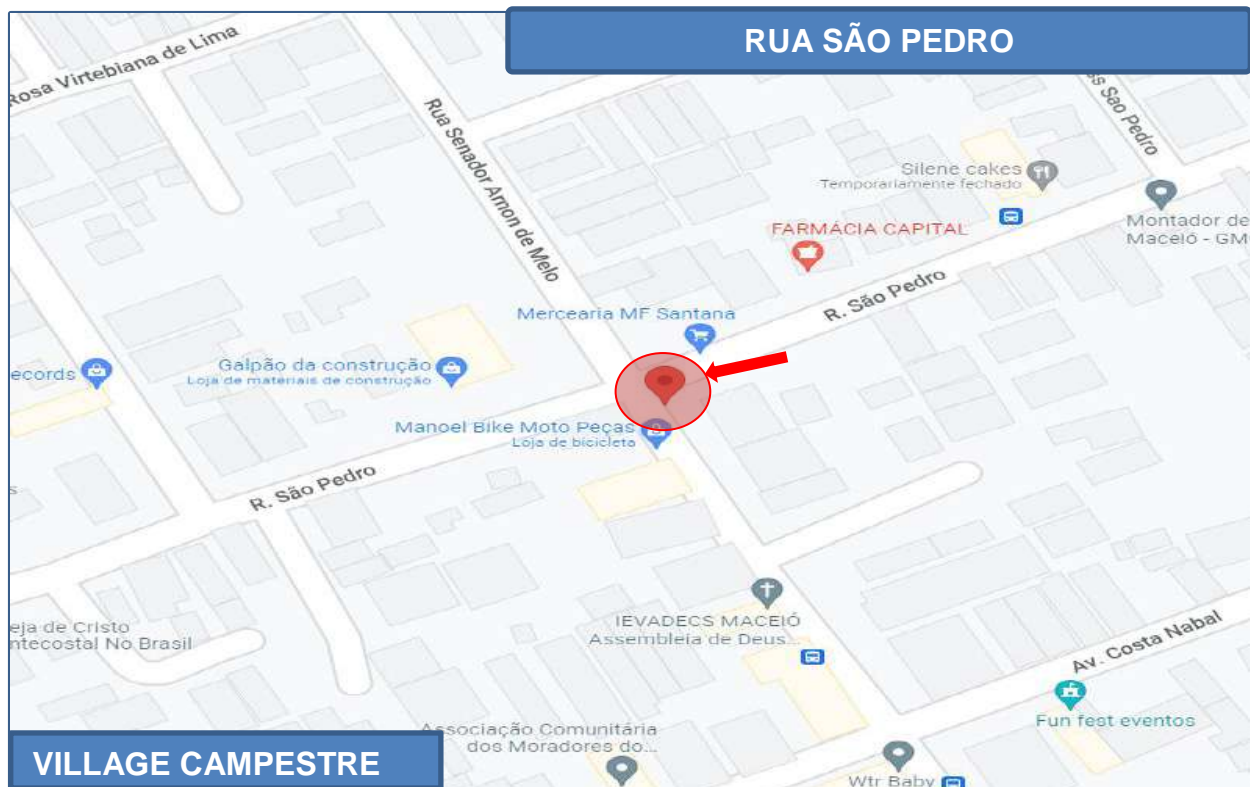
RUA SÃO PEDRO

Rosa Virtebiana de Lima

Rua Senador Arnon de Melo

s São Pedro

Silene cakes
Temporariamente fechado

Montador de
Maceió - GM

FARMÁCIA CAPITAL

R. São Pedro

Mercearia MF Santana

ecords

Galpão da construção
Loja de materiais de construção

Manoel Bike Moto Peças
Loja de bicicleta

R. São Pedro

eja de Cristo
ntecostal No Brasil

IEVADECS MACEIÓ
Assembleia de Deus...

Av. Costa Nabal

Fun fest eventos

Associação Comunitária
dos Moradores do...

Wtr Baby

VILLAGE CAMPESTRE